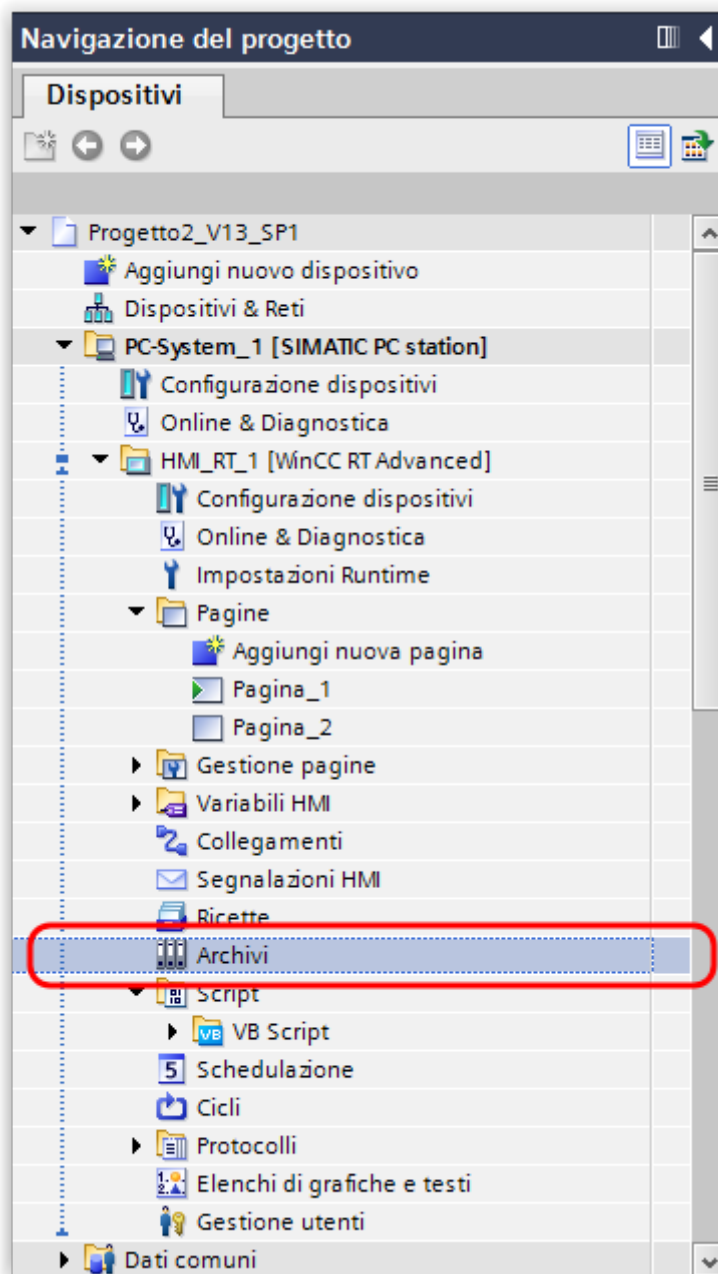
Navigazione del progetto

Dispositivi

Progetto2_V13_SP1
Aggiungi nuovo dispositivo
Dispositivi & Reti
PC-System_1 [SIMATIC PC station]
Configurazione dispositivi
Online & Diagnostica
HMI_RT_1 [WinCC RT Advanced]
Configurazione dispositivi
Online & Diagnostica
Impostazioni Runtime
Pagine
Aggiungi nuova pagina
Pagina_1
Pagina_2
Gestione pagine
Variabili HMI
Collegamenti
Segnalazioni HMI
Ricette
Archivi
Script
VB Script
Schedulazione
Cicli
Protocolli
Elenchi di grafiche e testi
Gestione utenti
Dati comuni